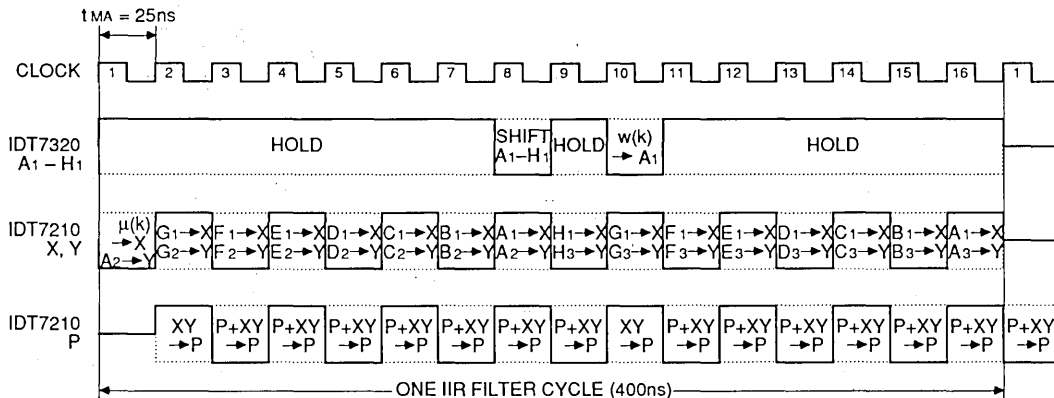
$t_{MA}$ = 25ns

CLOCK 1 2 3 4 5 6 7 8 9 10 11 12 13 14 15 16 1

IDT7320 $A_1 - H_1$

HOLD

SHIFT $A_1$–$H_1$

HOLD

w(k) → $A_1$

HOLD

IDT7210 X, Y

μ(k) → X $A_2$→Y

$G_1$→X $G_2$→Y

$F_1$→X $F_2$→Y

$E_1$→X $E_2$→Y

$D_1$→X $D_2$→Y

$C_1$→X $C_2$→Y

$B_1$→X $B_2$→Y

$A_1$→X $A_2$→Y

$H_1$→X $H_3$→Y

$G_1$→X $G_3$→Y

$F_1$→X $F_3$→Y

$E_1$→X $E_3$→Y

$D_1$→X $D_3$→Y

$C_1$→X $C_3$→Y

$B_1$→X $B_3$→Y

$A_1$→X $A_3$→Y

IDT7210 P

XY →P

P+XY →P

P+XY →P

P+XY →P

P+XY →P

P+XY →P

P+XY →P

P+XY →P

XY →P

P+XY →P

P+XY →P

P+XY →P

P+XY →P

P+XY →P

P+XY →P

P+XY →P

ONE IIR FILTER CYCLE (400ns)